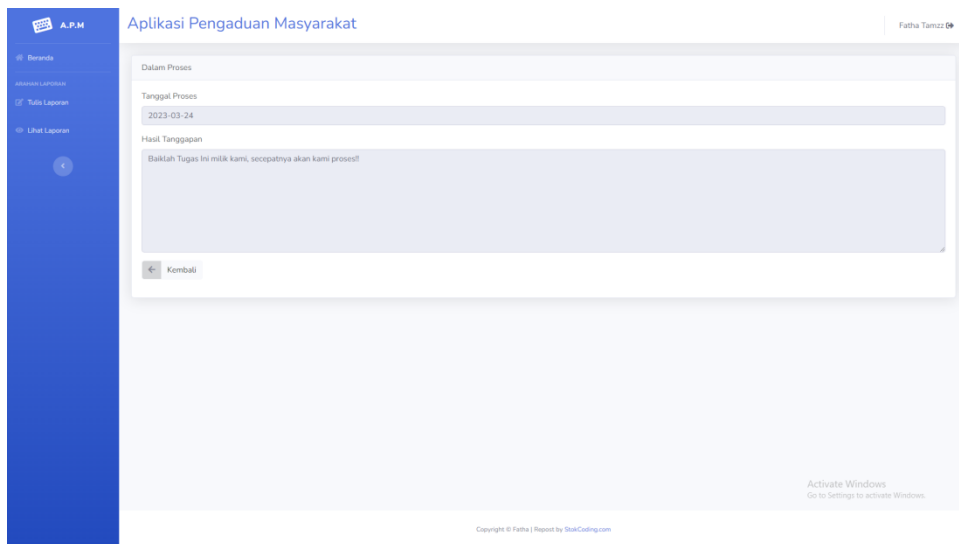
A.P.M

Beranda

ARAHAN LAPORAN

Tulis Laporan

Lihat Laporan

Aplikasi Pengaduan Masyarakat

Fatha Tamzz

Dalam Proses

Tanggal Proses

2023-03-24

Hasil Tanggapan

Baiklah Tugas Ini milik kami, secepatnya akan kami proses!!

Kembali

Activate Windows
Go to Settings to activate Windows.

Copyright © Fatha | Repost by StokCoding.com